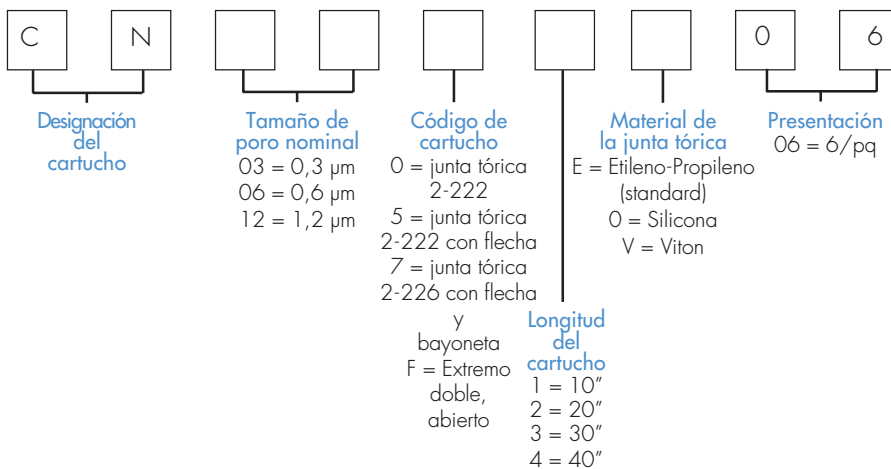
C N 0 6

Designación del cartucho

Tamaño de poro nominal
03 = 0,3 µm
06 = 0,6 µm
12 = 1,2 µm

Código de cartucho
0 = junta tórica 2-222
5 = junta tórica 2-222 con flecha
7 = junta tórica 2-226 con flecha y bayoneta
F = Extremo doble, abierto

Longitud del cartucho
1 = 10″
2 = 20″
3 = 30″
4 = 40″

Material de la junta tórica
E = Etileno-Propileno (standard)
0 = Silicona
V = Viton

Presentación
06 = 6/pq